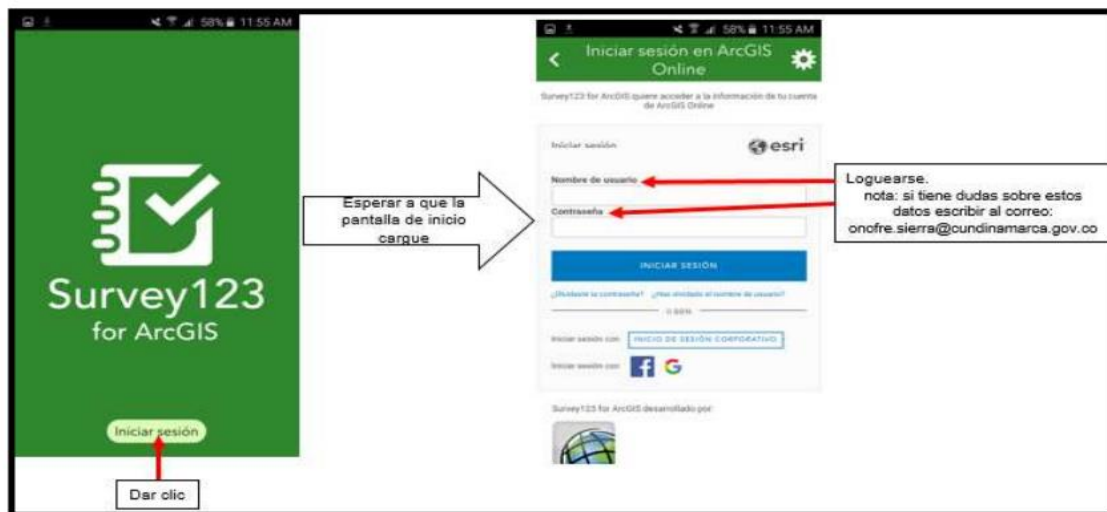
58% 11:55 AM

Survey123
for ArcGIS

Iniciar sesión

Dar clic

Esperar a que la pantalla de inicio cargue

58% 11:55 AM

Iniciar sesión en ArcGIS Online

Survey123 for ArcGIS quiere acceder a la información de tu cuenta de ArcGIS Online

Iniciar sesión

esri

Nombre de usuario

Contraseña

INICIAR SESIÓN

¿Olvidaste la contraseña? ¿Has olvidado el nombre de usuario?

O BIEN

Iniciar sesión con: INICIO DE SESIÓN CORPORATIVO

Iniciar sesión con: G

Survey123 for ArcGIS desarrollado por

Loguearse.
nota: si tiene dudas sobre estos datos escribir al correo: onofre.sierra@cundinamarca.gov.co